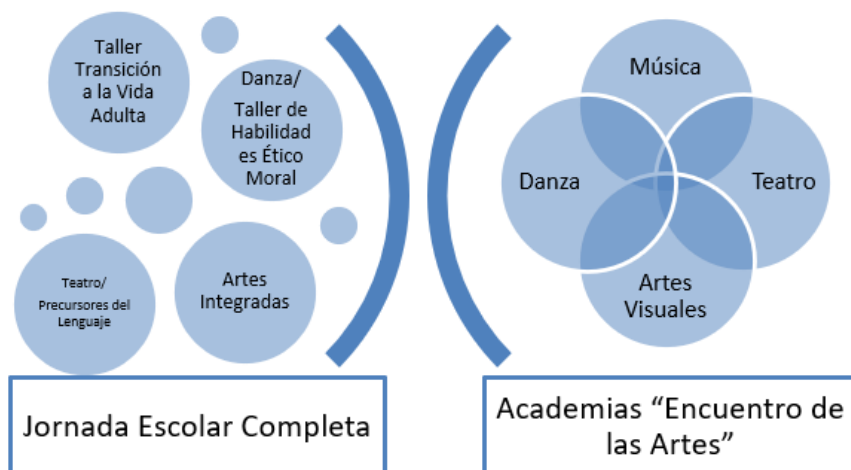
Taller Transición a la Vida Adulta

Danza/ Taller de Habilidades Ético Moral

Teatro/ Precursores del Lenguaje

Artes Integradas

Jornada Escolar Completa

Música

Danza

Teatro

Artes Visuales

Academias “Encuentro de las Artes”